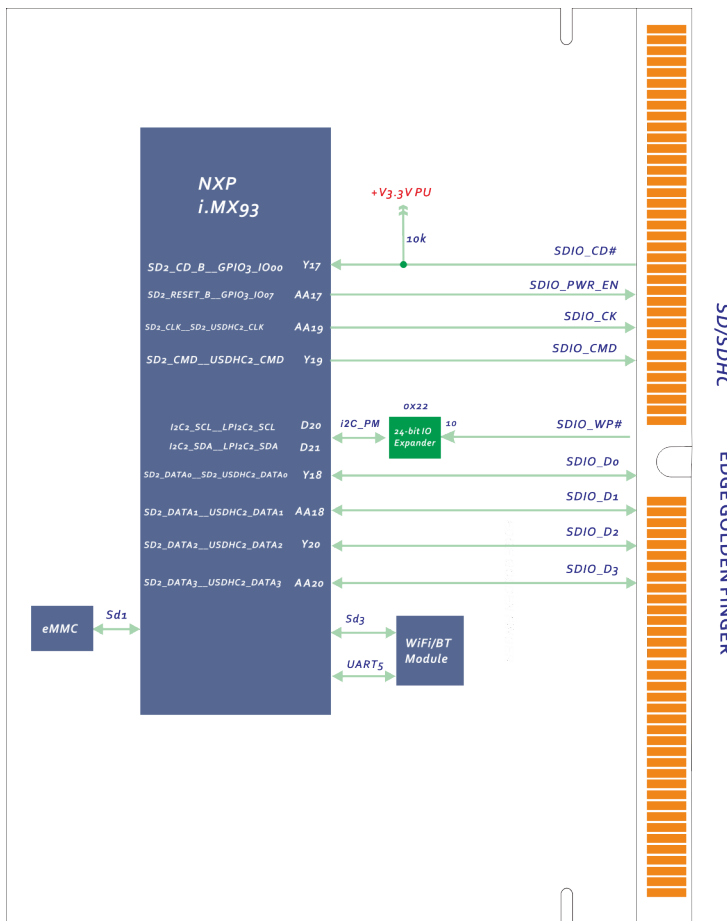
NXP
i.MX93

+V3.3V PU

10k

SD2_CD_B__GPIO3_IO00 Y17
SD2_RESET_B__GPIO3_IO07 AA17
SD2_CLK__SD2_USDHC2_CLK AA19
SD2_CMD__USDHC2_CMD Y19

SDIO_CD#
SDIO_PWR_EN
SDIO_CK
SDIO_CMD

0X22
I2C2_SCL__LPI2C2_SCL D20
I2C2_SDA__LPI2C2_SDA D21
I2C_PM
24-bit IO Expander
IO
SDIO_WP#

SD2_DATA0__SD2_USDHC2_DATA0 Y18
SD2_DATA1__USDHC2_DATA1 AA18
SD2_DATA2__USDHC2_DATA2 Y20
SD2_DATA3__USDHC2_DATA3 AA20

SDIO_D0
SDIO_D1
SDIO_D2
SDIO_D3

eMMC
Sd1
Sd3
UART5
WiFi/BT Module

SD/SDHC
EDGE GOLDEN FINGER